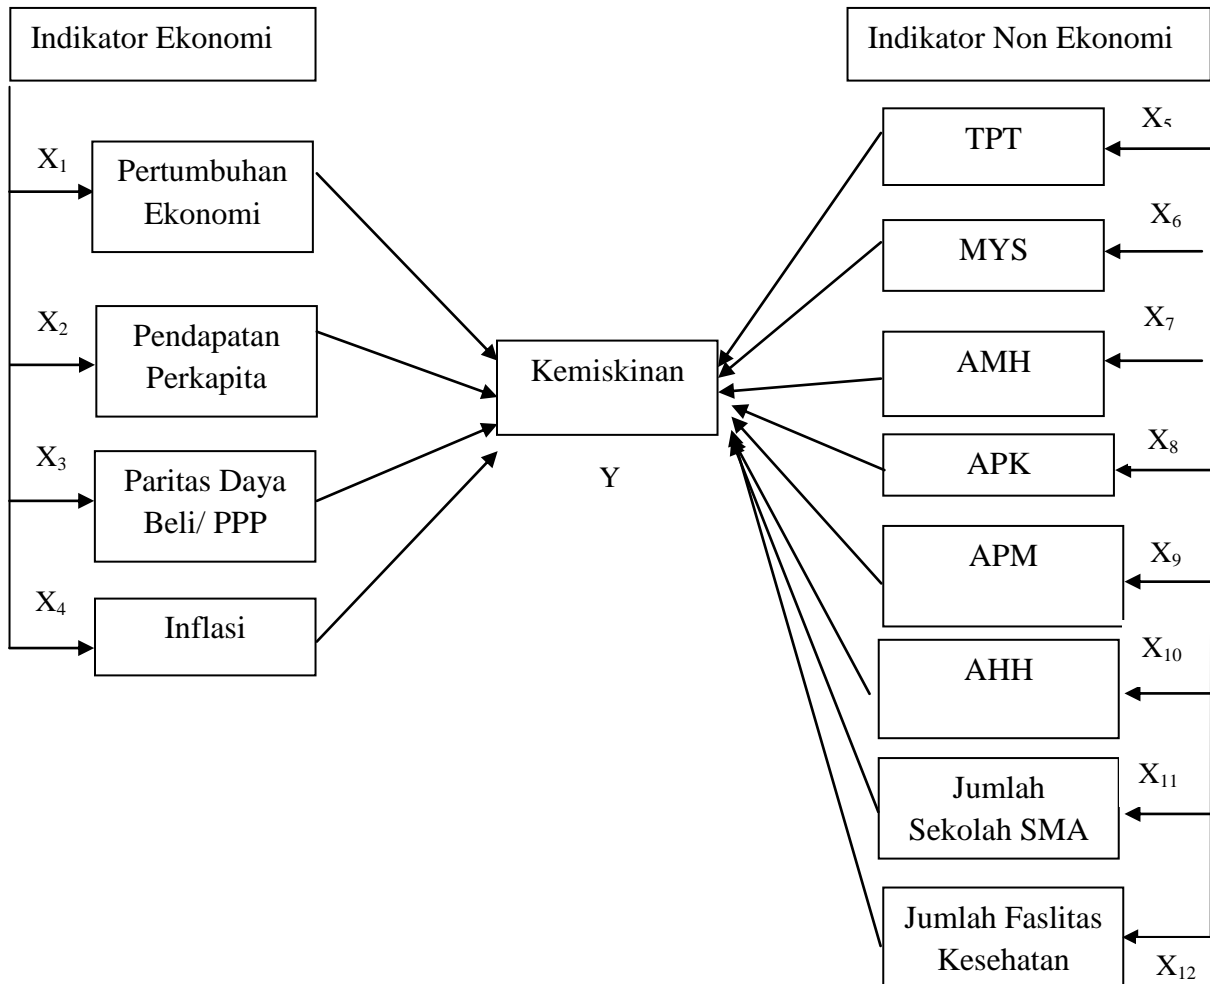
Indikator Ekonomi

Indikator Non Ekonomi

$X_1$
Pertumbuhan Ekonomi

$X_2$
Pendapatan Perkapita

$X_3$
Paritas Daya Beli/ PPP

$X_4$
Inflasi

Kemiskinan

Y

TPT
$X_5$

MYS
$X_6$

AMH
$X_7$

APK
$X_8$

APM
$X_9$

AHH
$X_{10}$

Jumlah Sekolah SMA
$X_{11}$

Jumlah Faslitas Kesehatan
$X_{12}$